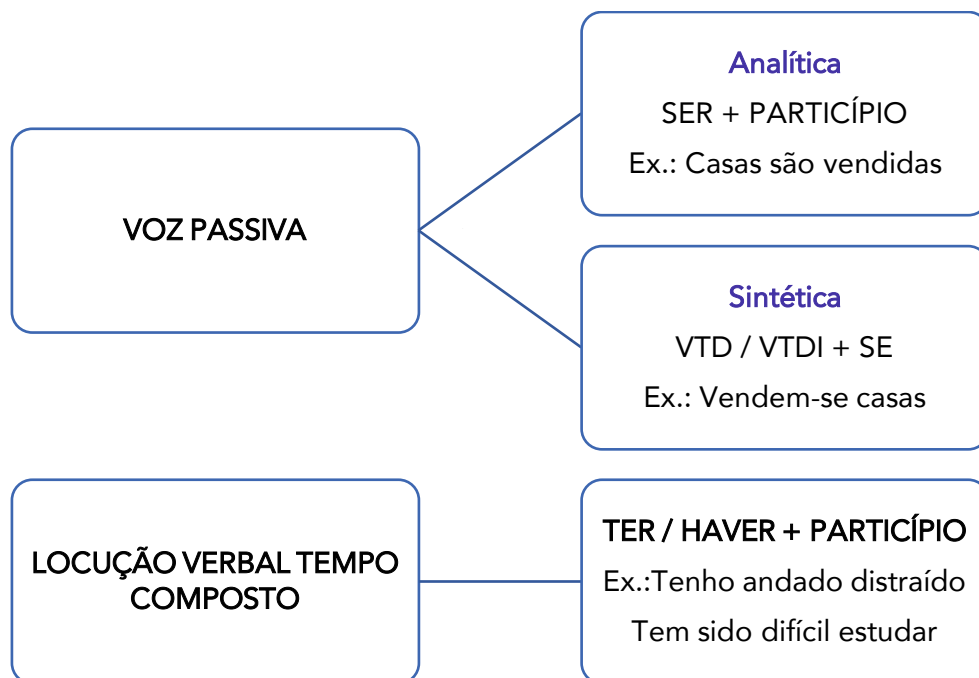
VOZ PASSIVA

Analítica
SER + PARTICÍPIO
Ex.: Casas são vendidas

Sintética
VTD / VTDI + SE
Ex.: Vendem-se casas

LOCUÇÃO VERBAL TEMPO COMPOSTO

TER / HAVER + PARTICÍPIO
Ex.:Tenho andado distraído
Tem sido difícil estudar